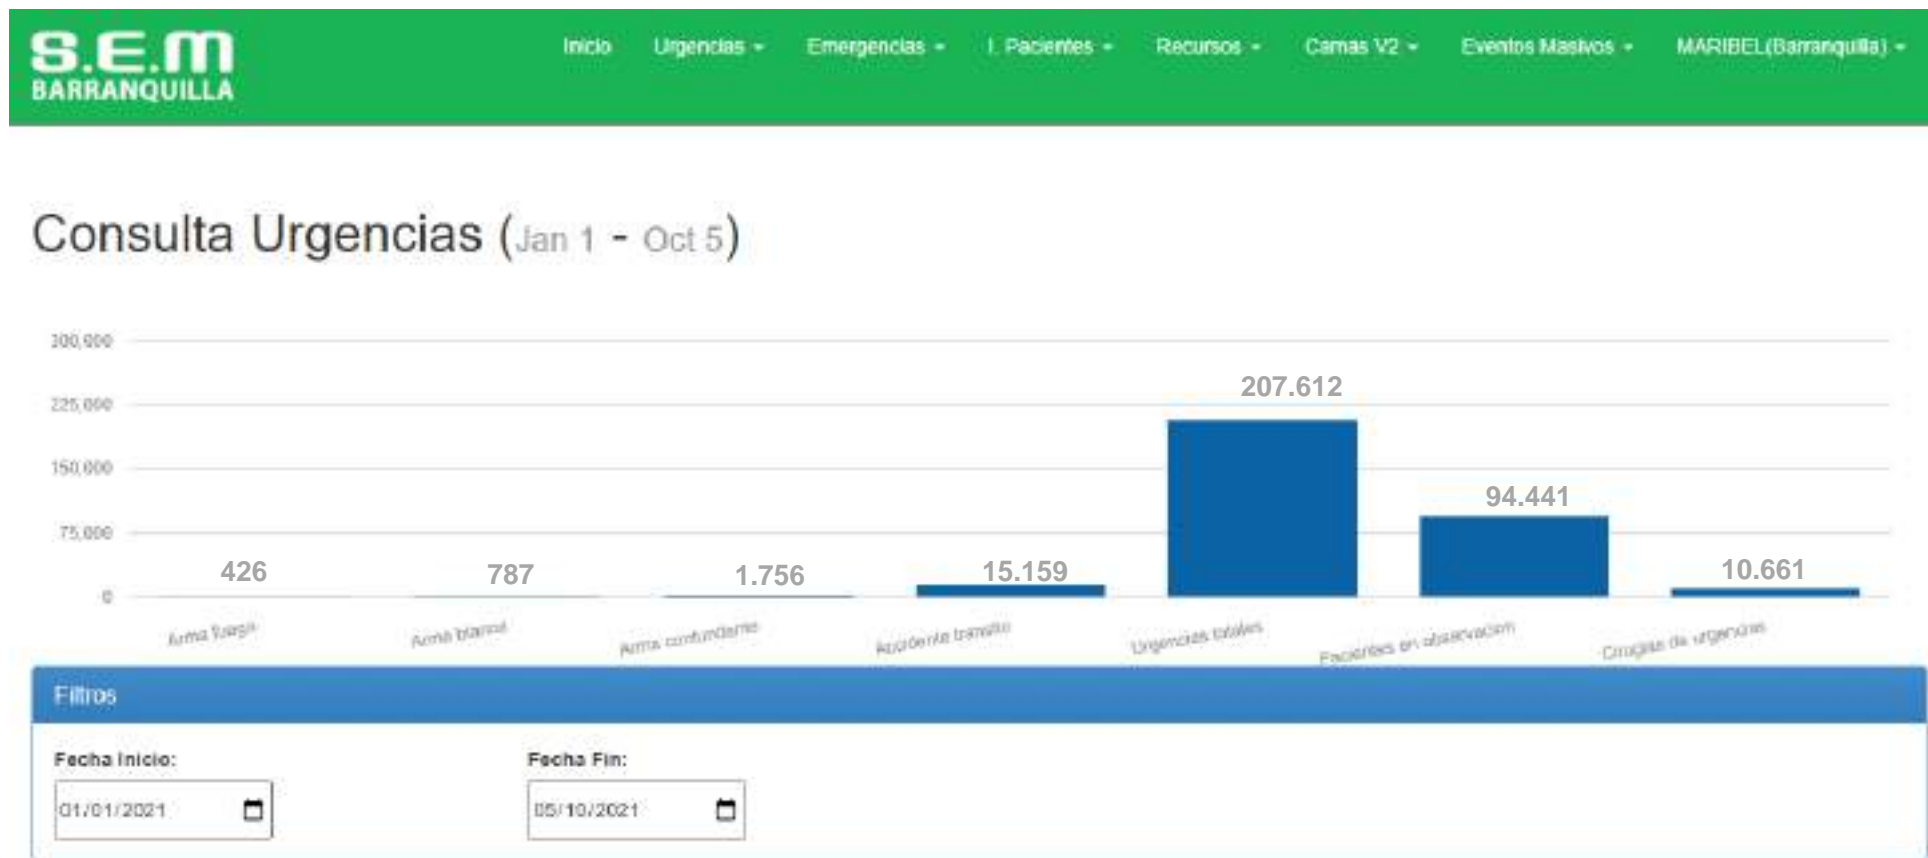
S.E.M
BARRANQUILLA

Inicio Urgencias ▾ Emergencias ▾ I. Pacientes ▾ Recursos ▾ Camas V2 ▾ Eventos Masivos ▾ MARIBEL(Barranquilla) ▾

Consulta Urgencias (Jan 1 - Oct 5)

300,000
225,000
150,000
75,000
0

426
787
1.756
15.159
207.612
94.441
10.661

Arma fuego
Arma blanca
Arma contundente
Accidente transito
Urgencias totales
Pacientes en observacion
Cirugias de urgencias

Filtros

Fecha Inicio:
01/01/2021

Fecha Fin:
05/10/2021